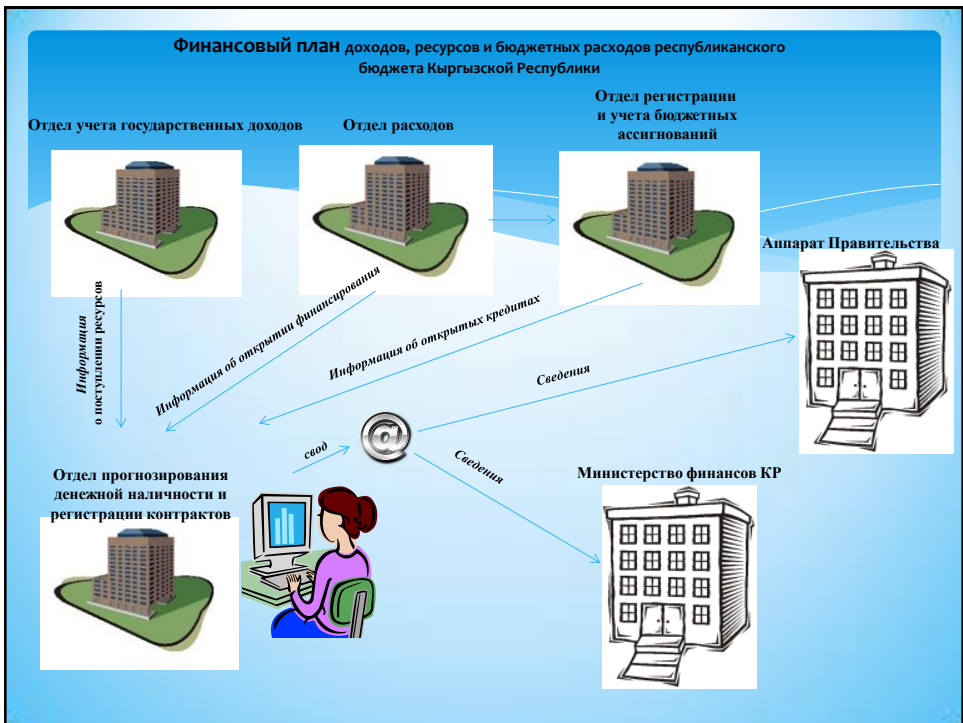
Финансовый план доходов, ресурсов и бюджетных расходов республиканского бюджета Кыргызской Республики

Отдел учета государственных доходов

Отдел расходов

Отдел регистрации и учета бюджетных ассигнований

Аппарат Правительства

Информация о поступлении ресурсов

Информация об открытии финансирования

Информация об открытых кредитах

Сведения

свод

Сведения

Отдел прогнозирования денежной наличности и регистрации контрактов

Министерство финансов КР